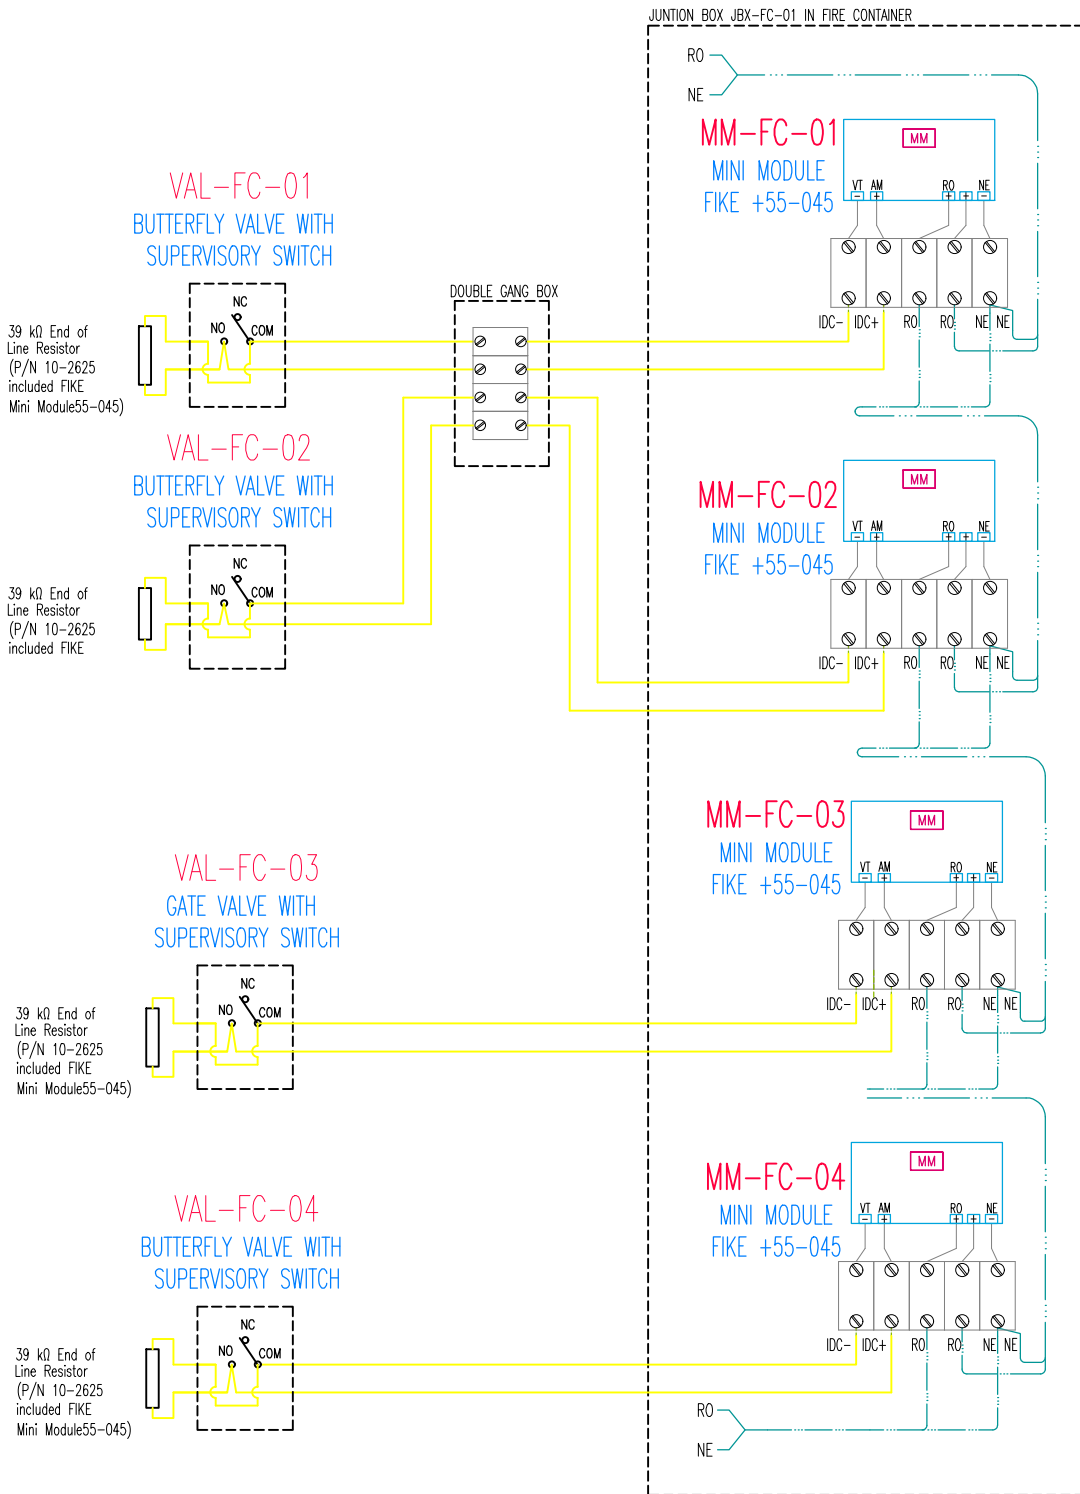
JUNTION BOX JBX-FC-01 IN FIRE CONTAINER

RO
NE

MM-FC-01
MINI MODULE
FIKE +55-045

MM
VT AM RO NE

IDC- IDC+ RO RO NE NE

VAL-FC-01
BUTTERFLY VALVE WITH
SUPERVISORY SWITCH

39 kΩ End of Line Resistor (P/N 10-2625 included FIKE Mini Module55-045)

NC
NO COM

DOUBLE GANG BOX

VAL-FC-02
BUTTERFLY VALVE WITH
SUPERVISORY SWITCH

39 kΩ End of Line Resistor (P/N 10-2625 included FIKE

NC
NO COM

MM-FC-02
MINI MODULE
FIKE +55-045

MM
VT AM RO NE

IDC- IDC+ RO RO NE NE

MM-FC-03
MINI MODULE
FIKE +55-045

MM
VT AM RO NE

IDC- IDC+ RO RO NE NE

VAL-FC-03
GATE VALVE WITH
SUPERVISORY SWITCH

39 kΩ End of Line Resistor (P/N 10-2625 included FIKE Mini Module55-045)

NC
NO COM

MM-FC-04
MINI MODULE
FIKE +55-045

MM
VT AM RO NE

IDC- IDC+ RO RO NE NE

VAL-FC-04
BUTTERFLY VALVE WITH
SUPERVISORY SWITCH

39 kΩ End of Line Resistor (P/N 10-2625 included FIKE Mini Module55-045)

NC
NO COM

RO
NE